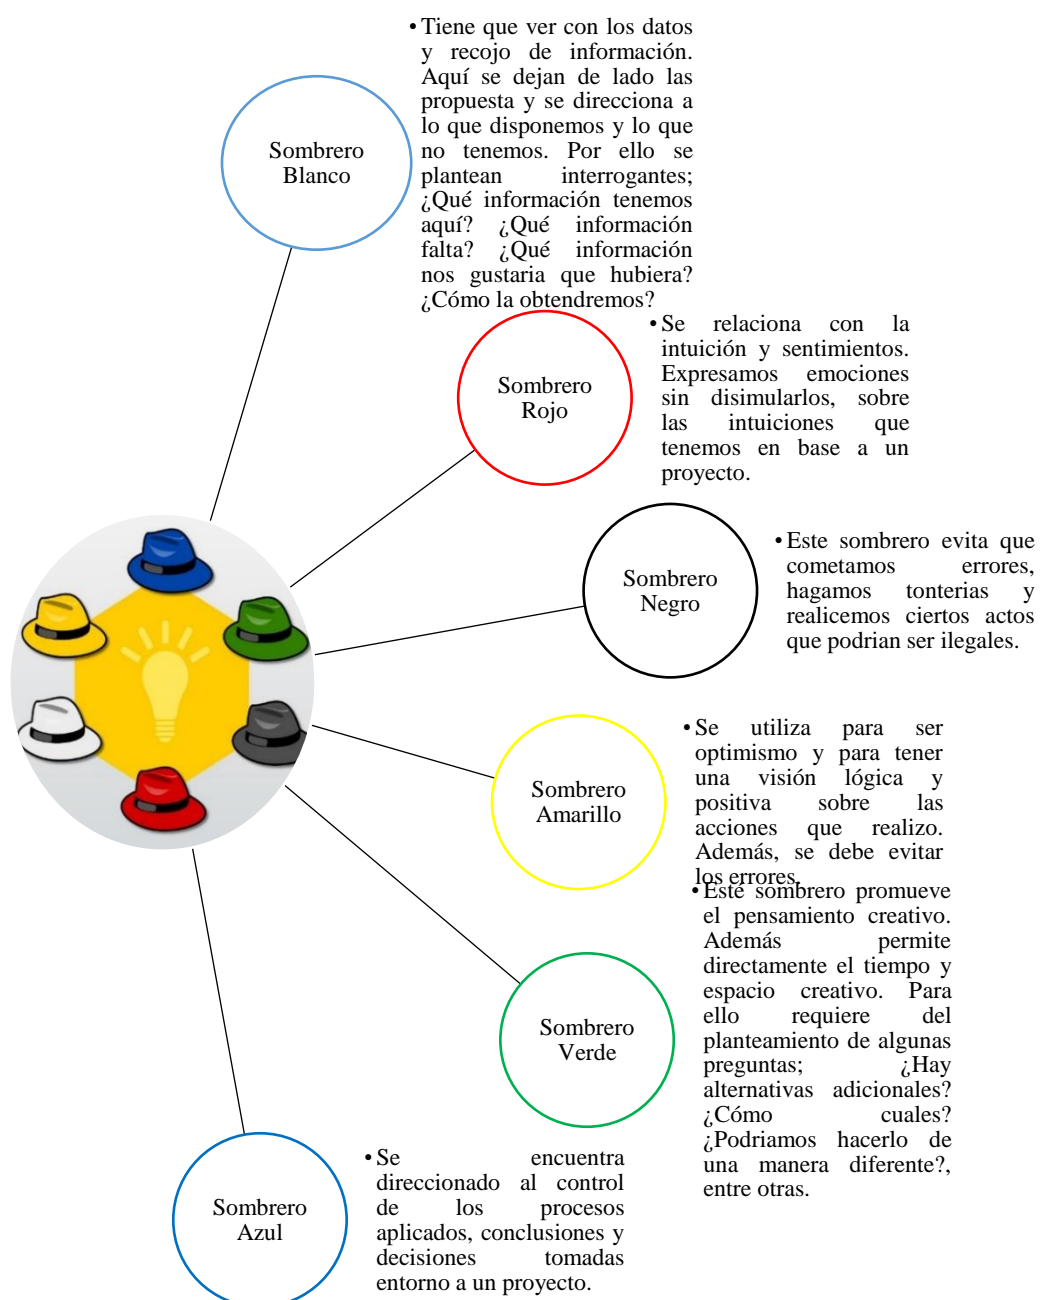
Sombrero Blanco

• Tiene que ver con los datos y recojo de información. Aquí se dejan de lado las propuesta y se direcciona a lo que disponemos y lo que no tenemos. Por ello se plantean interrogantes; ¿Qué información tenemos aquí? ¿Qué información falta? ¿Qué información nos gustaria que hubiera? ¿Cómo la obtendremos?

Sombrero Rojo

• Se relaciona con la intuición y sentimientos. Expresamos emociones sin disimularlos, sobre las intuiciones que tenemos en base a un proyecto.

Sombrero Negro

• Este sombrero evita que cometamos errores, hagamos tonterias y realicemos ciertos actos que podrian ser ilegales.

Sombrero Amarillo

• Se utiliza para ser optimismo y para tener una visión lógica y positiva sobre las acciones que realizo. Además, se debe evitar los errores.

Sombrero Verde

• Este sombrero promueve el pensamiento creativo. Además permite directamente el tiempo y espacio creativo. Para ello requiere del planteamiento de algunas preguntas; ¿Hay alternativas adicionales? ¿Cómo cuales? ¿Podriamos hacerlo de una manera diferente?, entre otras.

Sombrero Azul

• Se encuentra direccionado al control de los procesos aplicados, conclusiones y decisiones tomadas entorno a un proyecto.